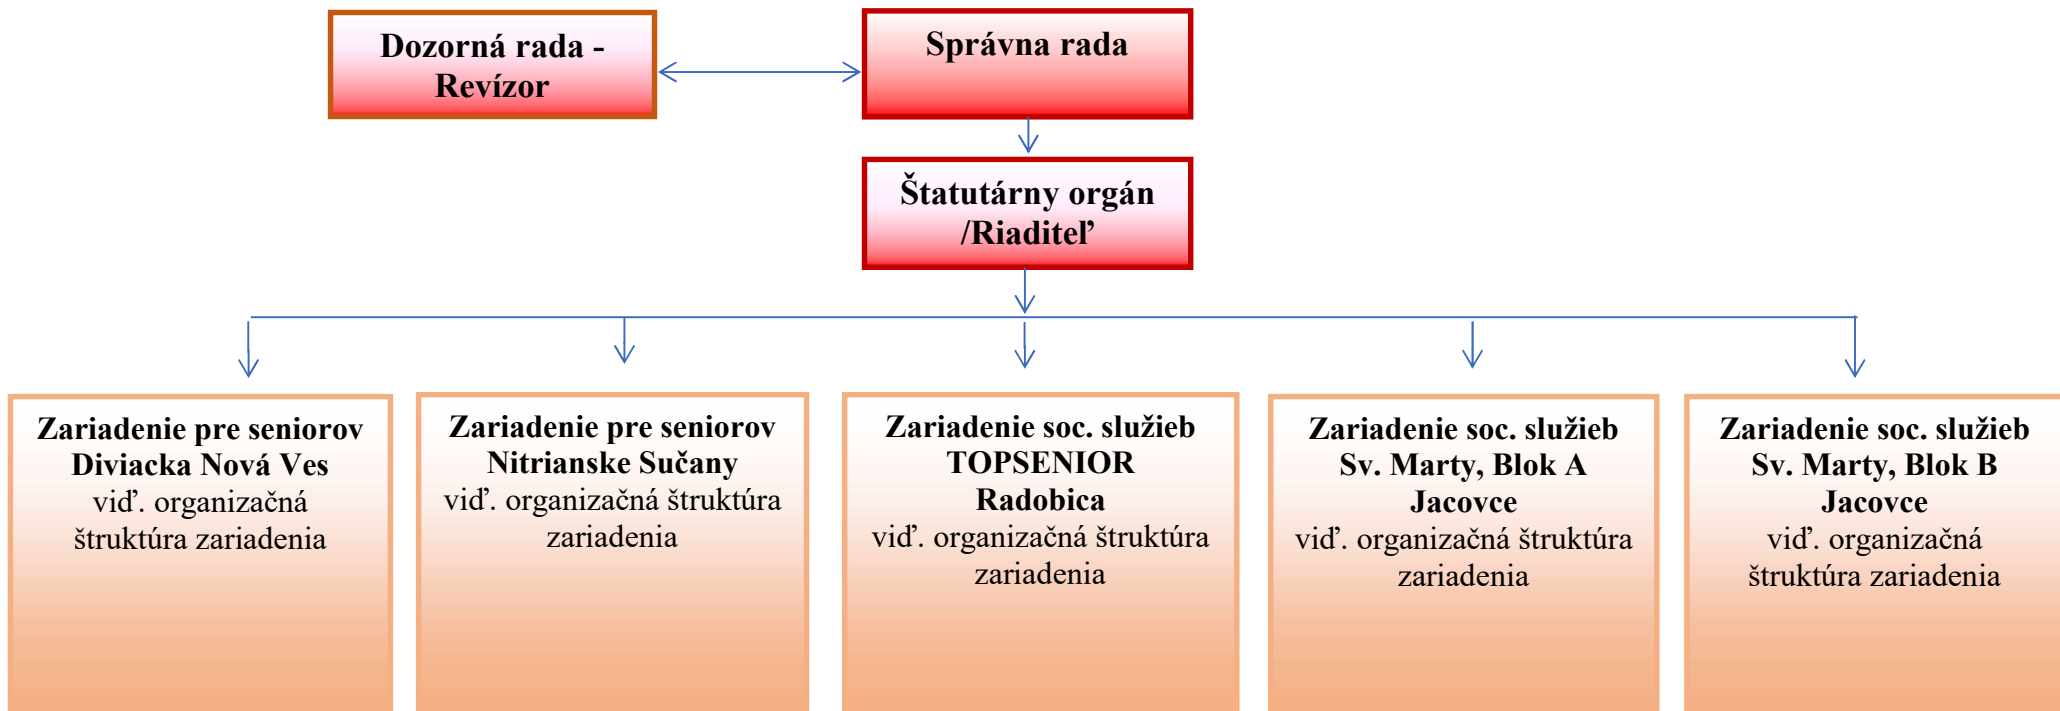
Dozorná rada - Revízor

Správna rada

Štatutárny orgán /Riaditeľ

Zariadenie pre seniorov Diviacka Nová Ves viď. organizačná štruktúra zariadenia

Zariadenie pre seniorov Nitrianske Sučany viď. organizačná štruktúra zariadenia

Zariadenie soc. služieb TOPSENIOR Radobica viď. organizačná štruktúra zariadenia

Zariadenie soc. služieb Sv. Marty, Blok A Jacovce viď. organizačná štruktúra zariadenia

Zariadenie soc. služieb Sv. Marty, Blok B Jacovce viď. organizačná štruktúra zariadenia